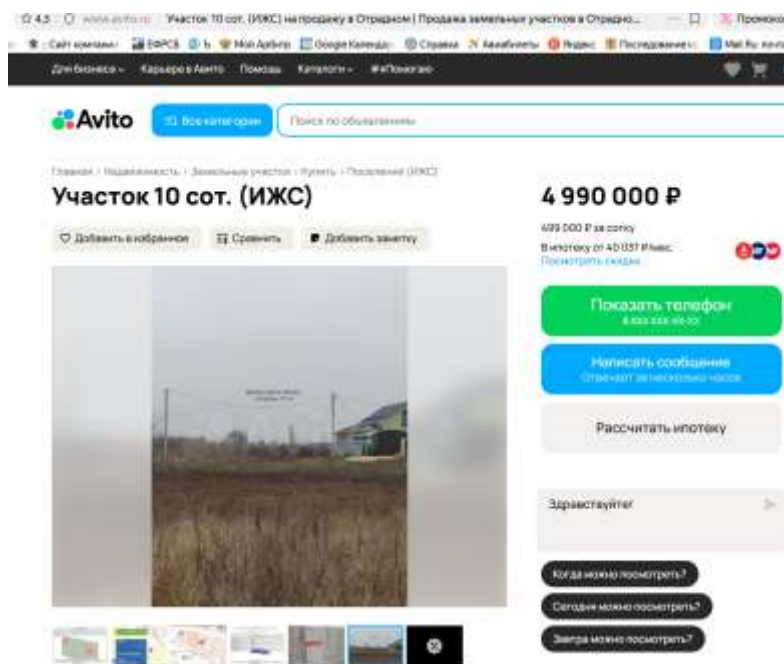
Участок 10 сот. (ИЖС) на продажу в Отрадном | Продажа земельных участков в Отрадно...

Для бизнеса Карьера в Авито Помощь Каталоги #яПомогаю

Avito

Все категории

Поиск по объявлениям

Главная · Недвижимость · Земельные участки · Купить · Поселений (ИЖС)

Участок 10 сот. (ИЖС)

Добавить в избранное

Сравнить

Добавить заметку

4 990 000 ₽

499 000 ₽ за сотку

В ипотеку от 40 037 ₽/мес.

Посмотреть скидки

Показать телефон

Написать сообщение

Отвечает за несколько часов

Рассчитать ипотеку

Здравствуйте!

Когда можно посмотреть?

Сегодня можно посмотреть?

Завтра можно посмотреть?